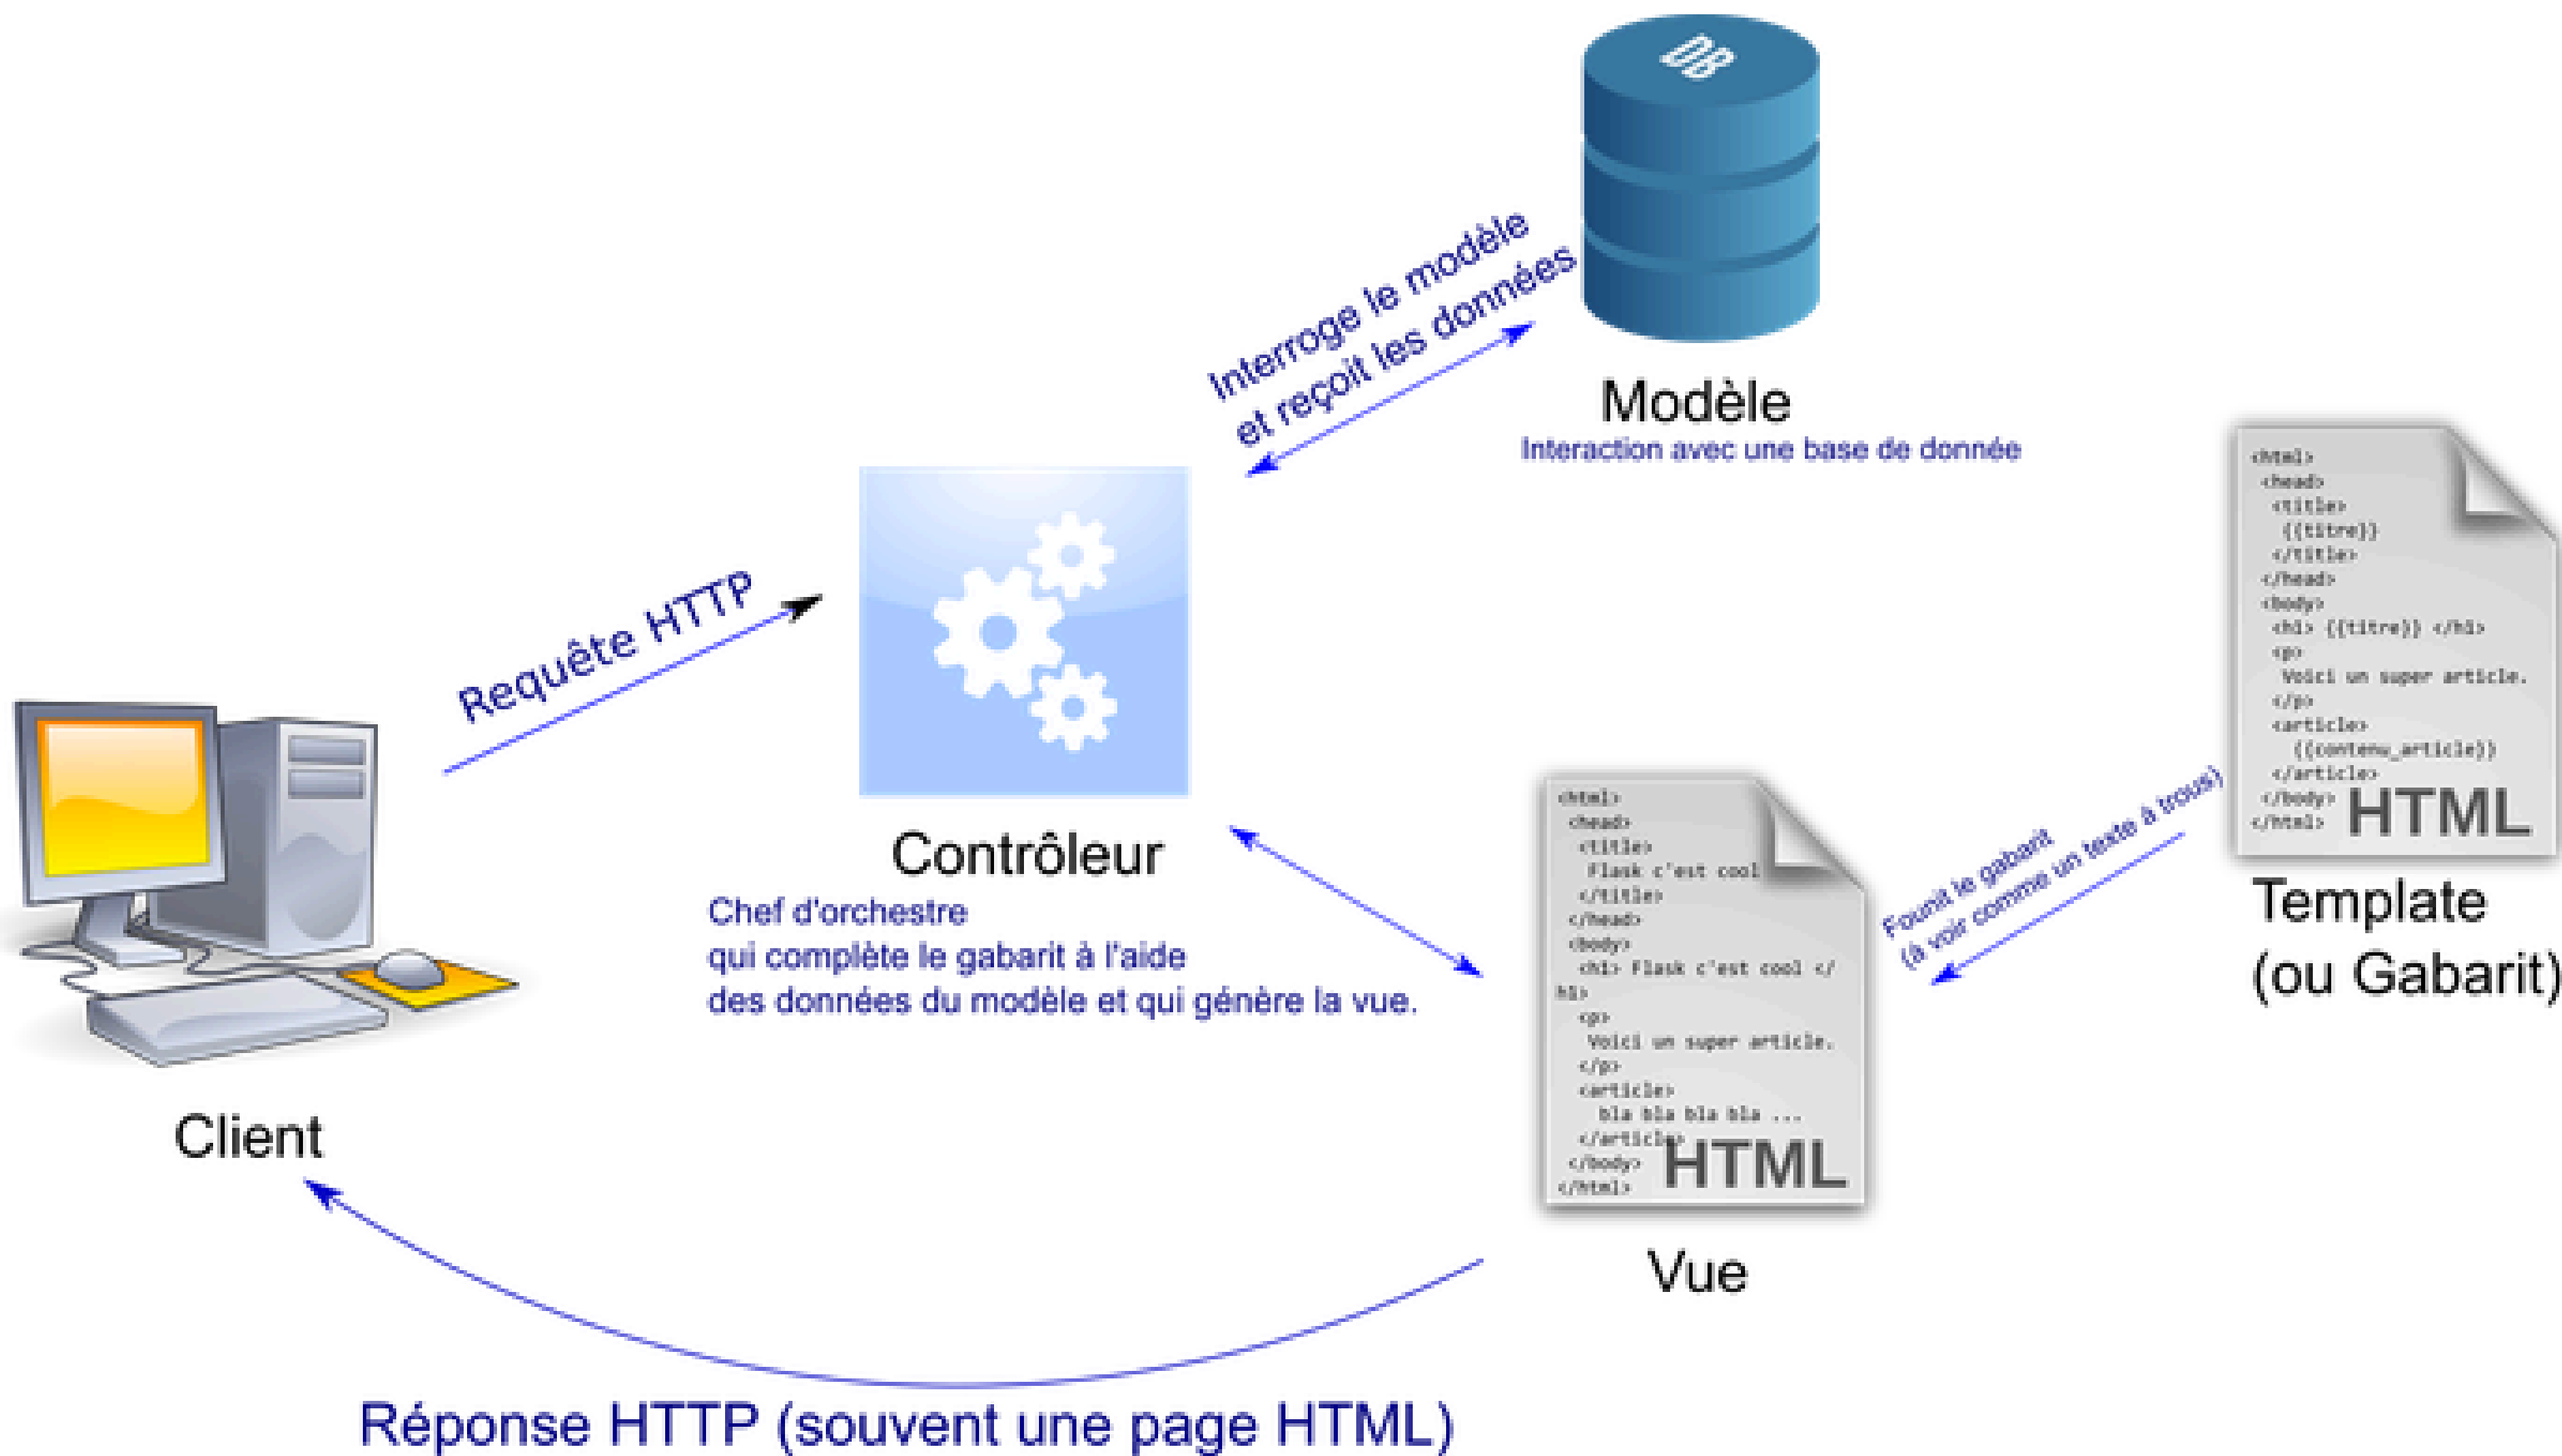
DB

Interroge le modèle et reçoit les données

Modèle
Interaction avec une base de donnée

Requête HTTP

Contrôleur
Chef d'orchestre
qui complète le gabarit à l'aide
des données du modèle et qui génère la vue.

<html>
<head>
<title>
{{titre}}
</title>
</head>
<body>
<h1> {{titre}} </h1>
<p>
Voici un super article.
</p>
<article>
{{contenu_article}}
</article>
</body>
</html>
HTML

Template
(ou Gabarit)

Fournit le gabarit
(à voir comme un texte à trous)

<html>
<head>
<title>
Flask c'est cool
</title>
</head>
<body>
<h1> Flask c'est cool </h1>
<p>
Voici un super article.
</p>
<article>
bla bla bla bla ...
</article>
</body>
</html>
HTML

Vue

Client

Réponse HTTP (souvent une page HTML)